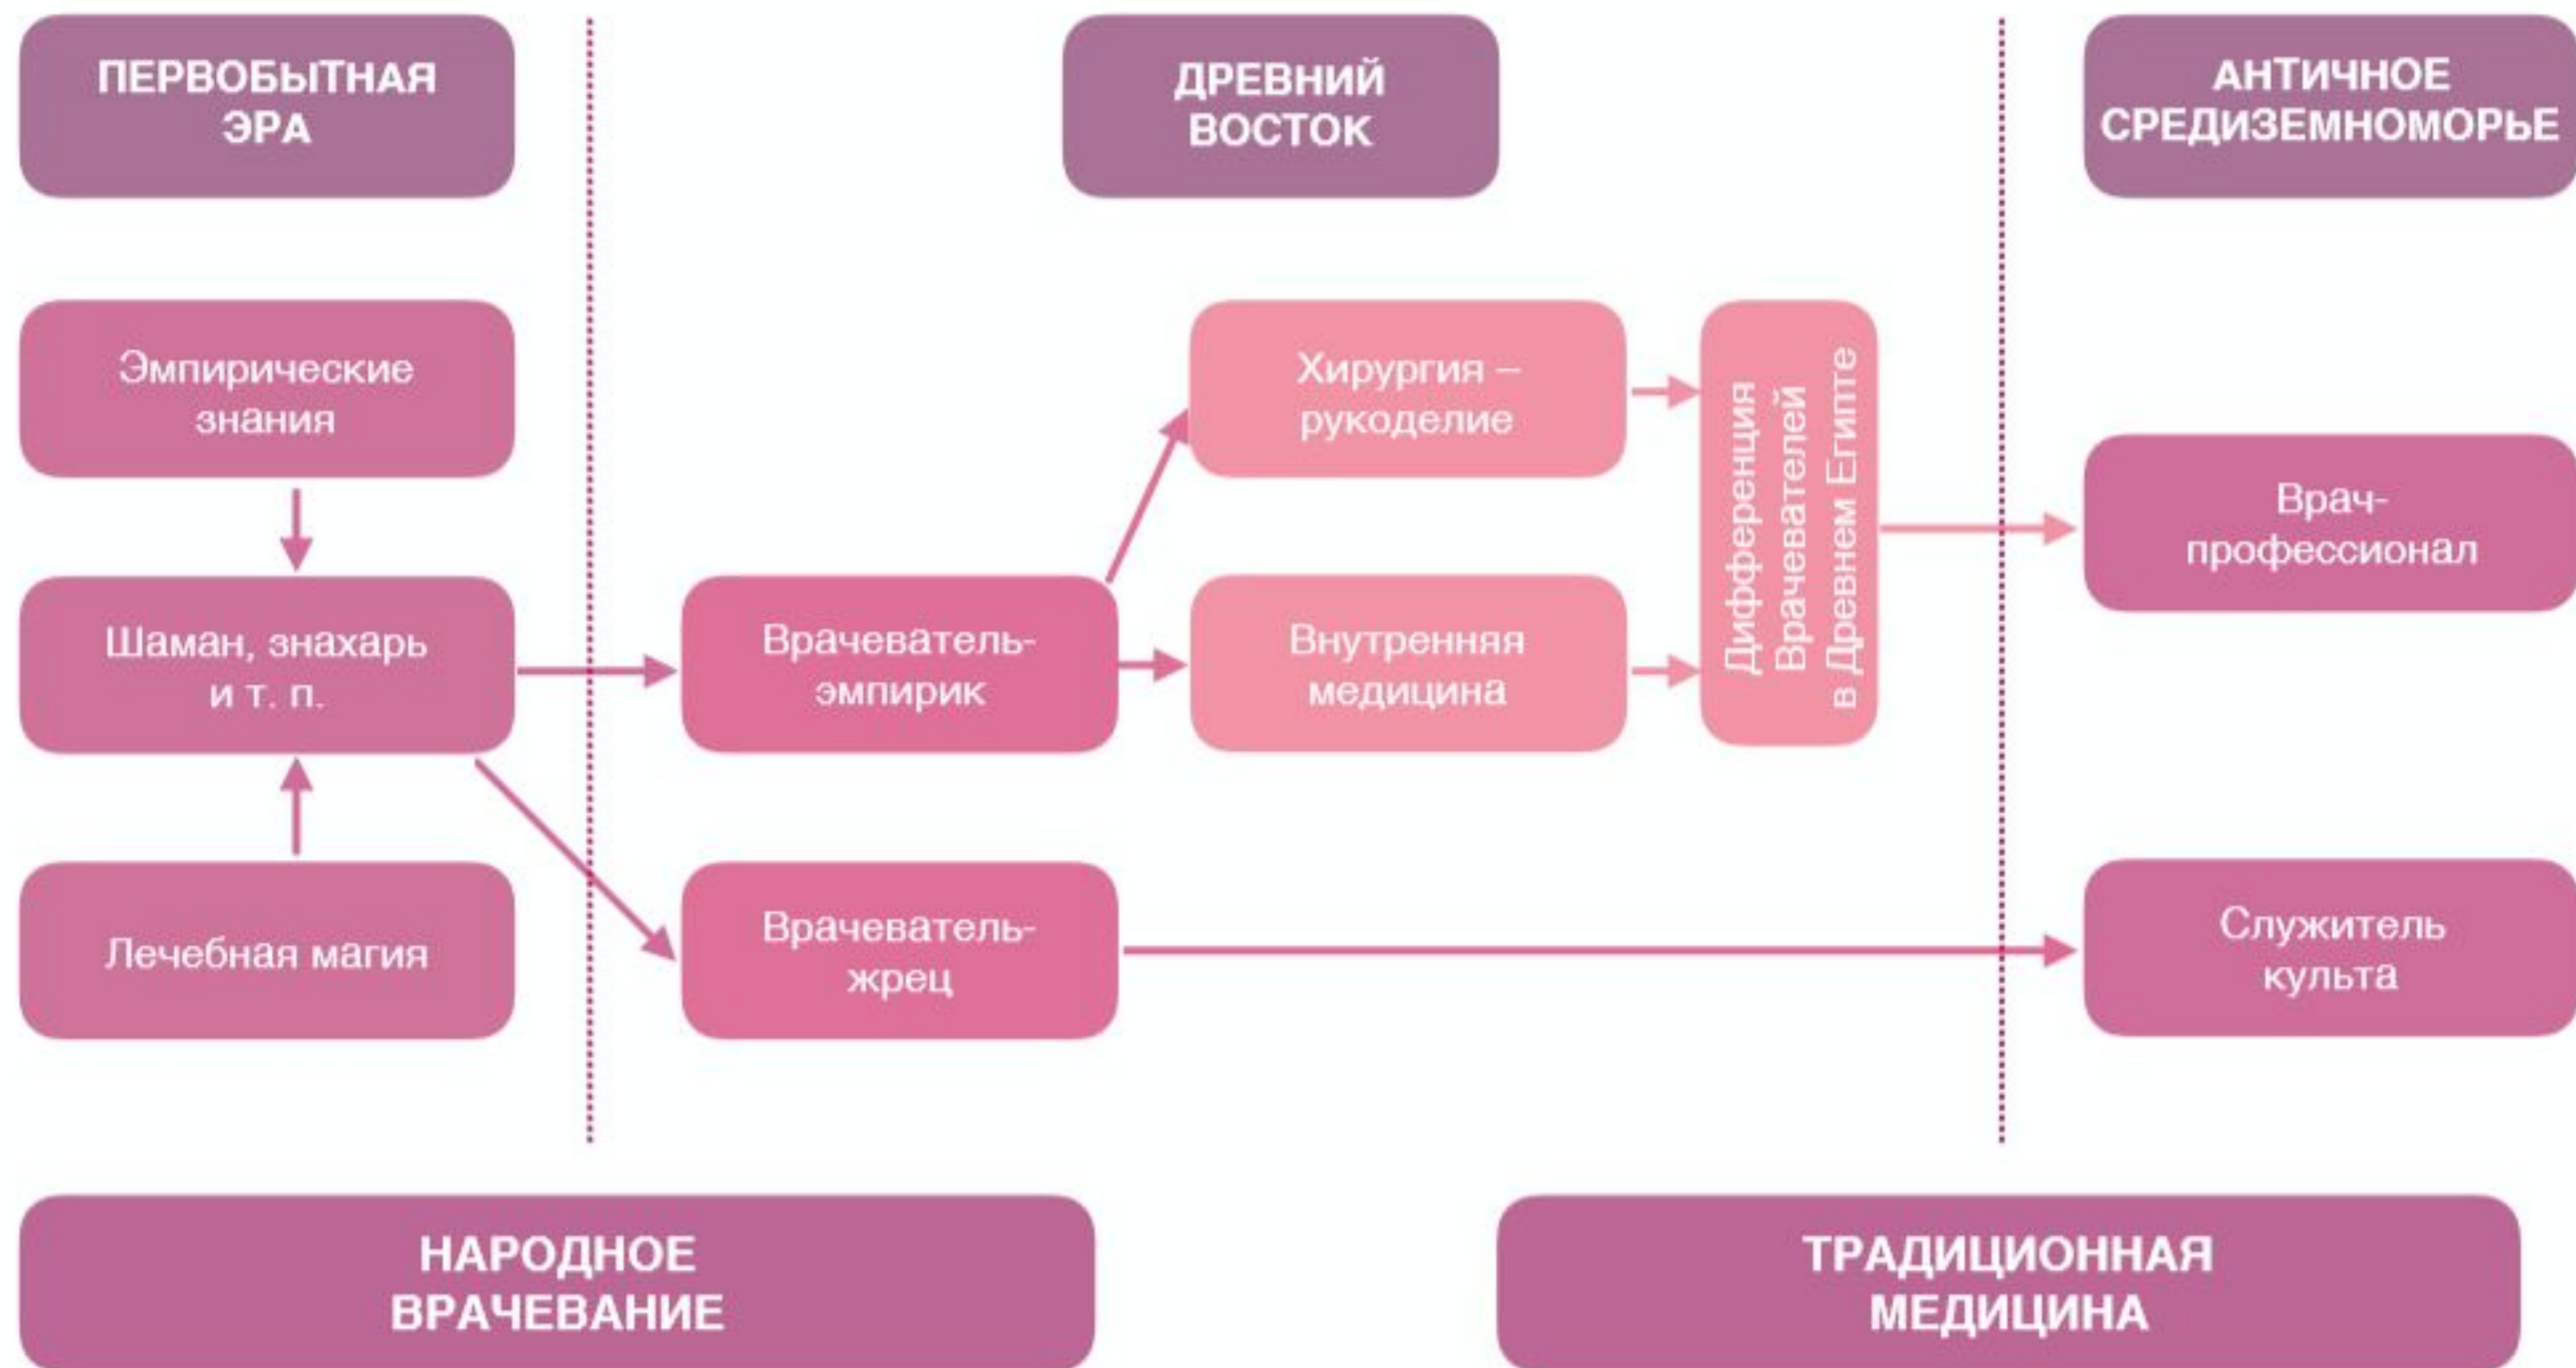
ПЕРВОБЫТНАЯ ЭРА

ДРЕВНИЙ ВОСТОК

АНТИЧНОЕ СРЕДИЗЕМНОМОРЬЕ

Эмпирические знания

Шаман, знахарь и т. п.

Лечебная магия

Врачеватель-эмпирик

Врачеватель-жрец

Хирургия – рукоделие

Внутренняя медицина

Дифференция Врачевателей в Древнем Египте

Врач-профессионал

Служитель культа

НАРОДНОЕ ВРАЧЕВАНИЕ

ТРАДИЦИОННАЯ МЕДИЦИНА